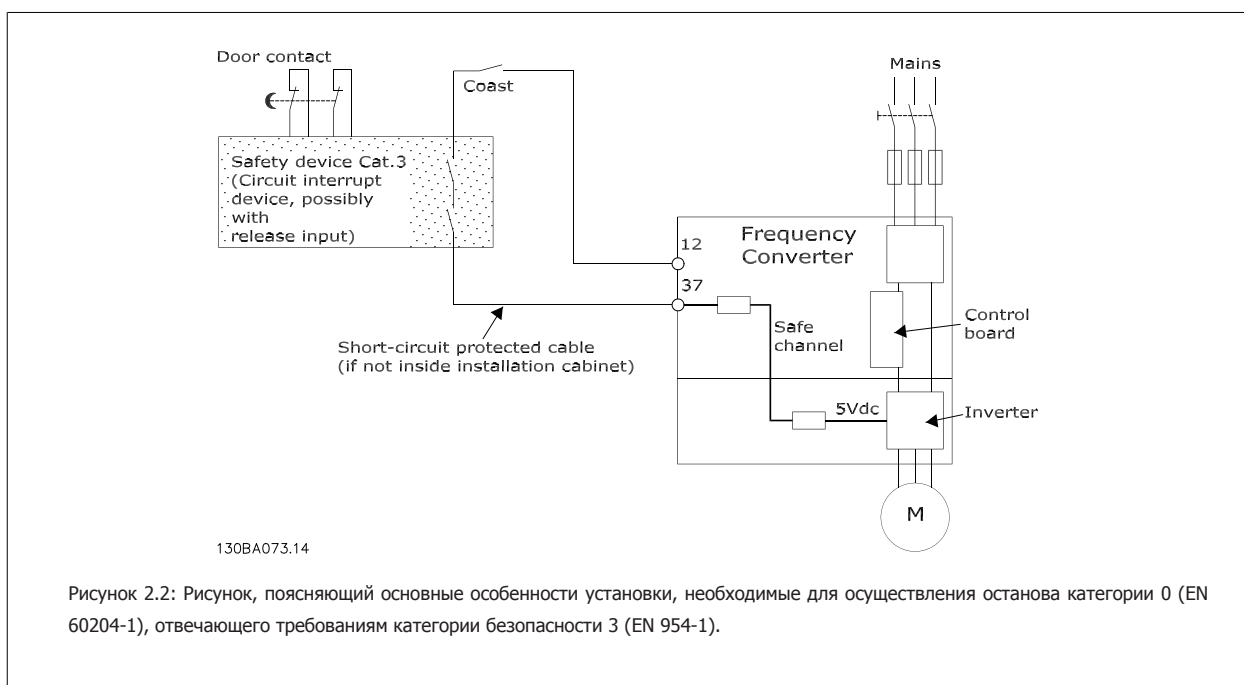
Door contact

Coast

Mains

Safety device Cat.3 (Circuit interrupt device, possibly with release input)

Frequency Converter

12

37

Control board

Safe channel

Short-circuit protected cable (if not inside installation cabinet)

5Vdc

Inverter

M

130BA073.14

Рисунок 2.2: Рисунок, поясняющий основные особенности установки, необходимые для осуществления останова категории 0 (EN 60204-1), отвечающего требованиям категории безопасности 3 (EN 954-1).